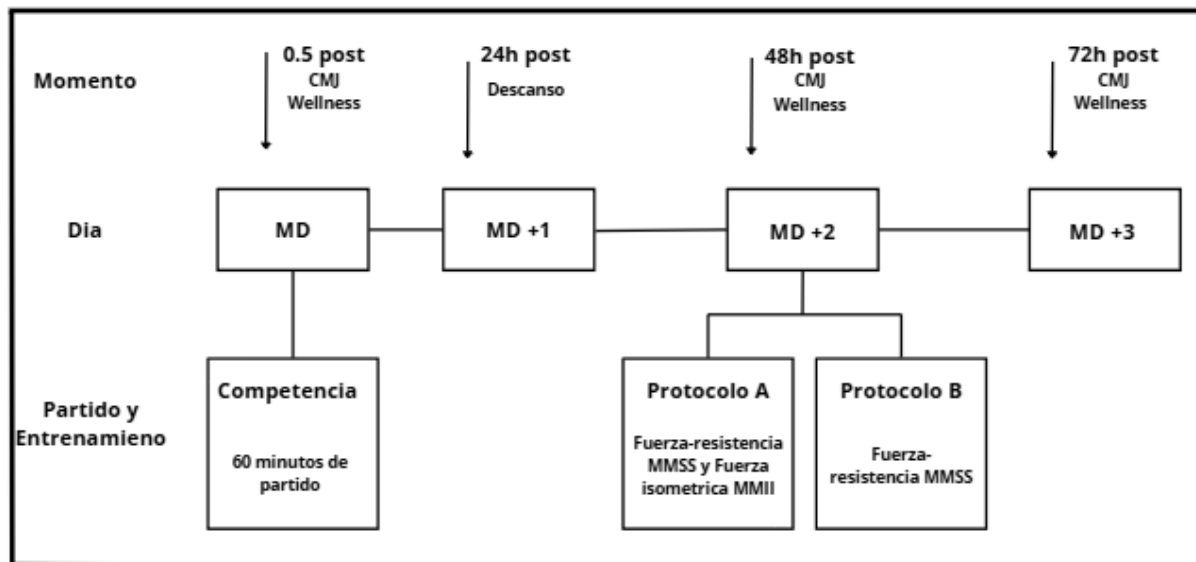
Momento

0.5 post
CMJ
Wellness

24h post
Descanso

48h post
CMJ
Wellness

72h post
CMJ
Wellness

Dia

MD

MD +1

MD +2

MD +3

Partido y Entrenamieno

Competencia

60 minutos de partido

Protocolo A

Fuerza-resistencia MMSS y Fuerza isometrica MMII

Protocolo B

Fuerza-resistencia MMSS